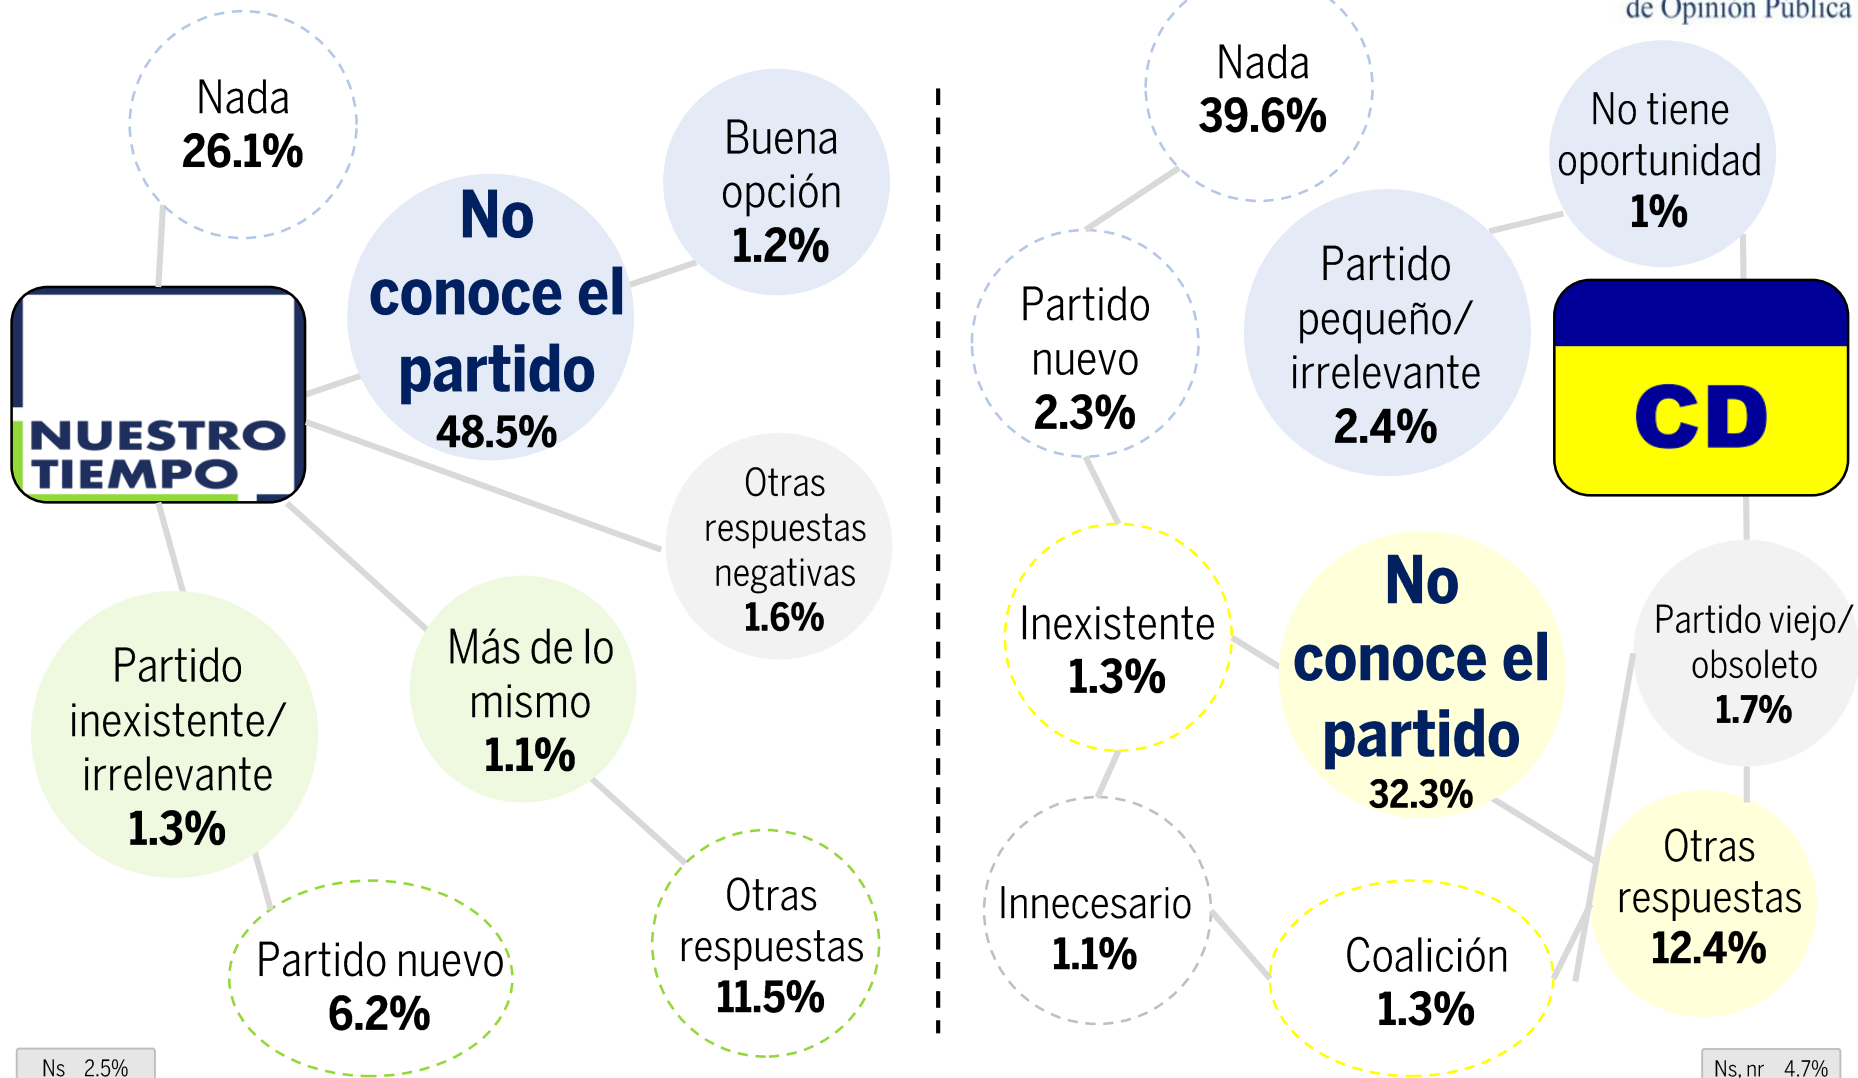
de Opinión Pública

Nada
26.1%

No conoce el partido
48.5%

Buena opción
1.2%

NUESTRO TIEMPO

Otras respuestas negativas
1.6%

Partido inexistente/ irrelevante
1.3%

Más de lo mismo
1.1%

Partido nuevo
6.2%

Otras respuestas
11.5%

Ns 2.5%

Nada
39.6%

No tiene oportunidad
1%

Partido nuevo
2.3%

Partido pequeño/ irrelevante
2.4%

CD

Inexistente
1.3%

No conoce el partido
32.3%

Partido viejo/ obsoleto
1.7%

Innecesario
1.1%

Coalición
1.3%

Otras respuestas
12.4%

Ns, nr 4.7%